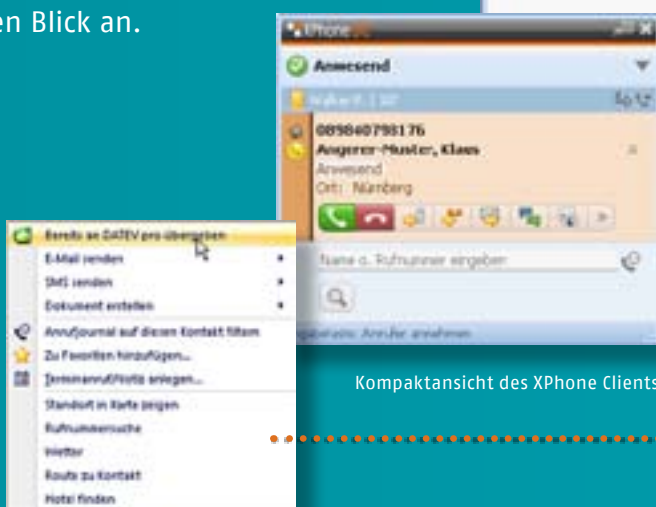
en Blick an.

XPhone

Anwesend

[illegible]

0898407981 76
Angerer-Muster, Klaus
Anwesend
Ort: Nürnberg

Name o. Rufnummer eingeben

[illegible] Anrufer annehmen

Bereits an DATEV pro übergeben
E-Mail senden
SMS senden
Dokument erstellen
Anrufjournal auf diesen Kontakt filtern
Zu Favoriten hinzufügen...
Terminanruf/Notiz anlegen...
Standort in Karte zeigen
Rufnummersuche
Wetter
Route zu Kontakt
Hotel finden

Kompaktansicht des XPhone Clients